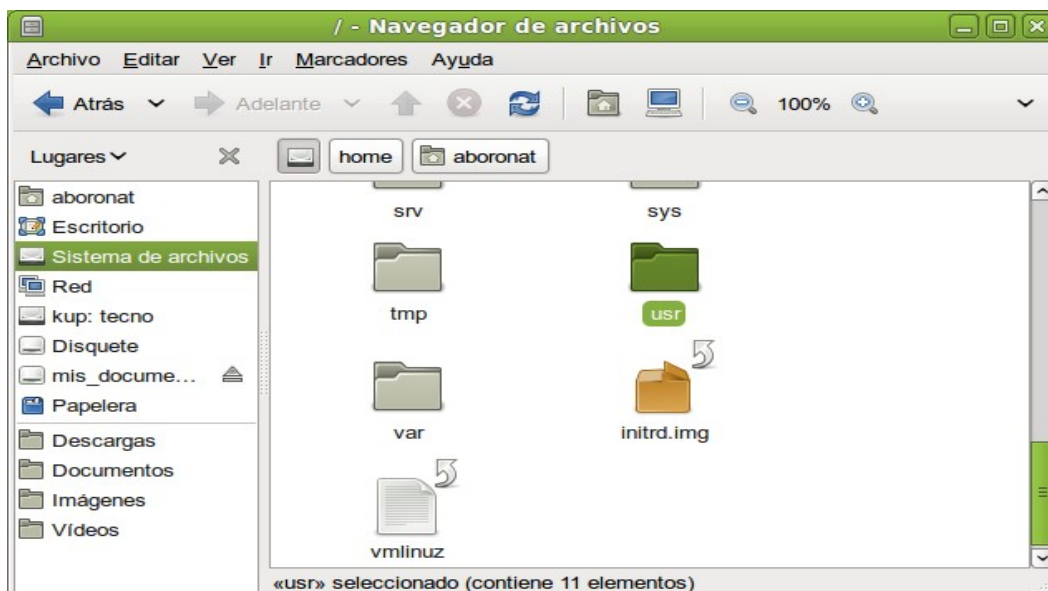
/ - Navegador de archivos

Archivo Editar Ver Ir Marcadores Ayuda

Atrás Adelante 100%

Lugares

home aboronat

aboronat
Escritorio
Sistema de archivos
Red
kup: tecno
Disquete
mis_docume...
Papelera
Descargas
Documentos
Imágenes
Vídeos

srv
sys
tmp
usr
var
initrd.img
vmlinuz

«usr» seleccionado (contiene 11 elementos)